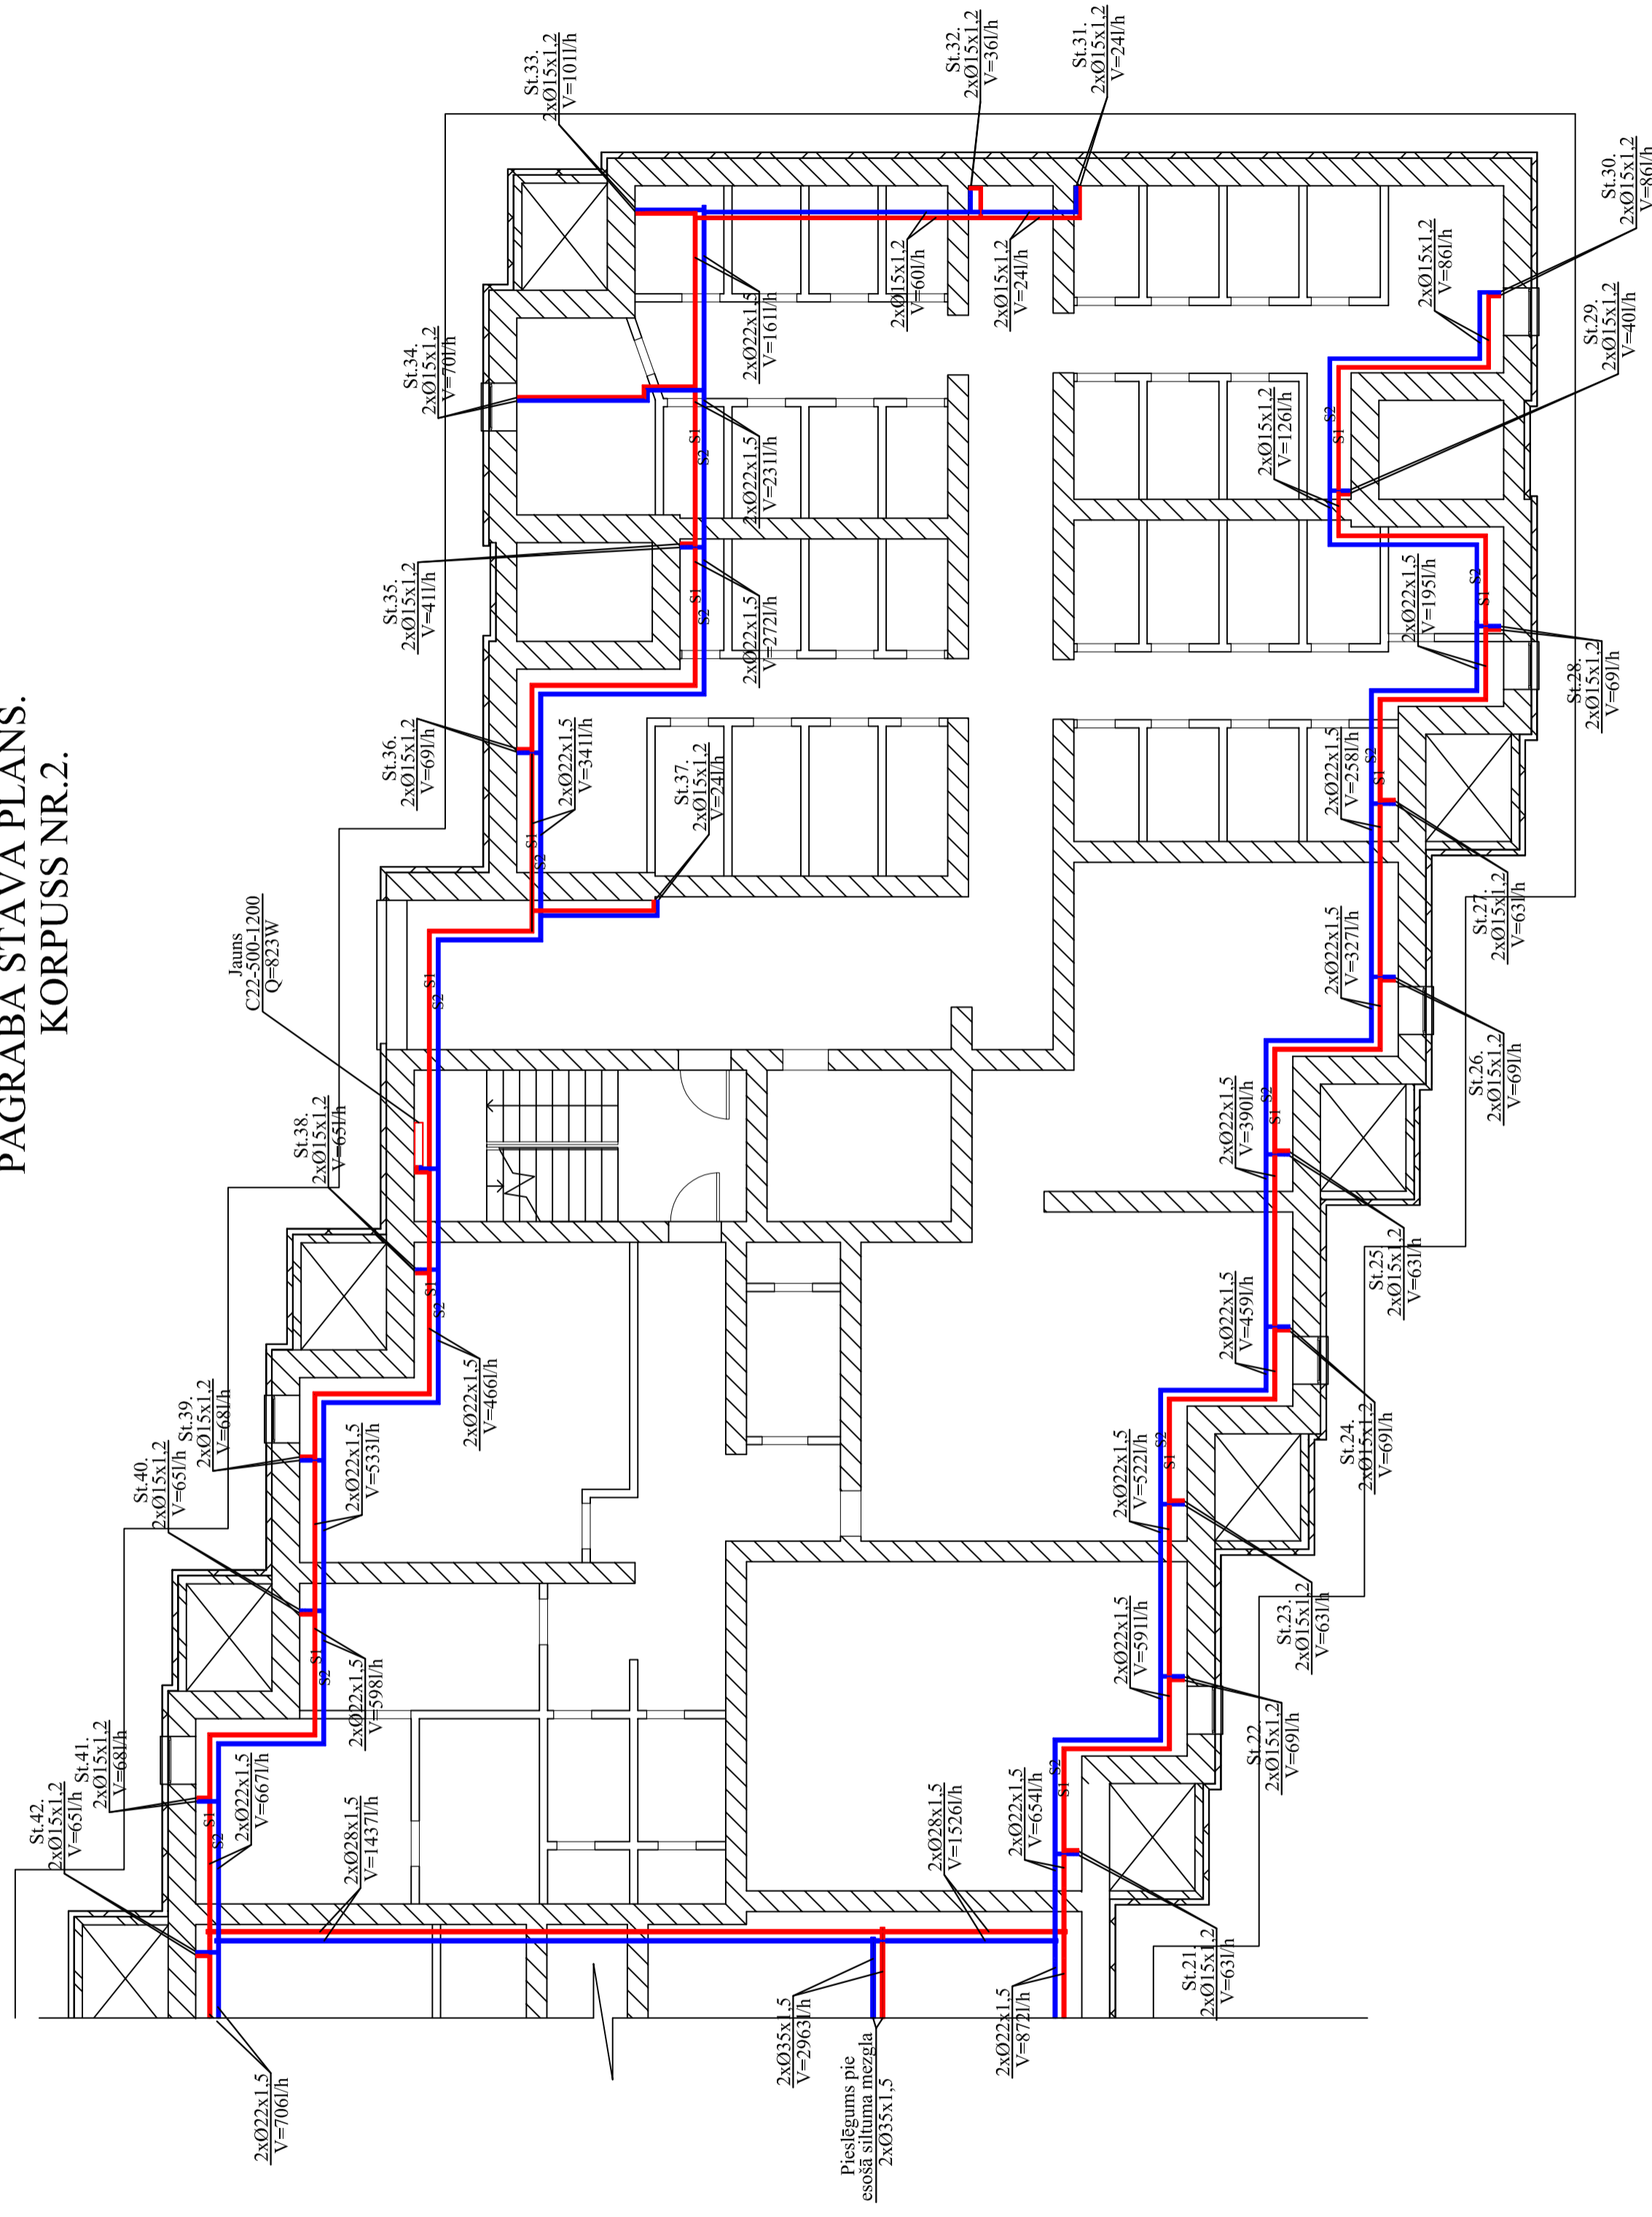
PAGRABA STĀVA PLĀNS.
KORPUSS NR.2.

St.33.
2xØ15x1,2
V=101l/h

St.32.
2xØ15x1,2
V=36l/h

St.31.
2xØ15x1,2
V=24l/h

St.30.
2xØ15x1,2
V=86l/h

St.29.
2xØ15x1,2
V=40l/h

St.28.
2xØ15x1,2
V=69l/h

St.27.
2xØ15x1,2
V=63l/h

St.26.
2xØ15x1,2
V=69l/h

St.25.
2xØ15x1,2
V=63l/h

St.24.
2xØ15x1,2
V=69l/h

St.23.
2xØ15x1,2
V=63l/h

St.22.
2xØ15x1,2
V=69l/h

St.21.
2xØ15x1,2
V=63l/h

St.34.
2xØ15x1,2
V=70l/h

St.35.
2xØ15x1,2
V=41l/h

St.36.
2xØ15x1,2
V=69l/h

St.37.
2xØ15x1,2
V=24l/h

St.38.
2xØ15x1,2
V=65l/h

St.39.
2xØ15x1,2
V=68l/h

St.40.
2xØ15x1,2
V=65l/h

St.41.
2xØ15x1,2
V=68l/h

St.42.
2xØ15x1,2
V=65l/h

Jauns
C22-500-1200
Q=823W

2xØ15x1,2
V=60l/h

2xØ15x1,2
V=24l/h

2xØ15x1,2
V=86l/h

2xØ15x1,2
V=126l/h

2xØ22x1,5
V=161l/h

2xØ22x1,5
V=231l/h

2xØ22x1,5
V=272l/h

2xØ22x1,5
V=341l/h

2xØ22x1,5
V=195l/h

2xØ22x1,5
V=258l/h

2xØ22x1,5
V=327l/h

2xØ22x1,5
V=390l/h

2xØ22x1,5
V=459l/h

2xØ22x1,5
V=522l/h

2xØ22x1,5
V=591l/h

2xØ22x1,5
V=654l/h

2xØ22x1,5
V=872l/h

2xØ22x1,5
V=466l/h

2xØ22x1,5
V=533l/h

2xØ22x1,5
V=598l/h

2xØ22x1,5
V=667l/h

2xØ22x1,5
V=706l/h

2xØ28x1,5
V=1437l/h

2xØ28x1,5
V=1526l/h

2xØ35x1,5
V=2963l/h

Pieslēgums pie
esošā siltuma mezgla
2xØ35x1,5

S1 S2